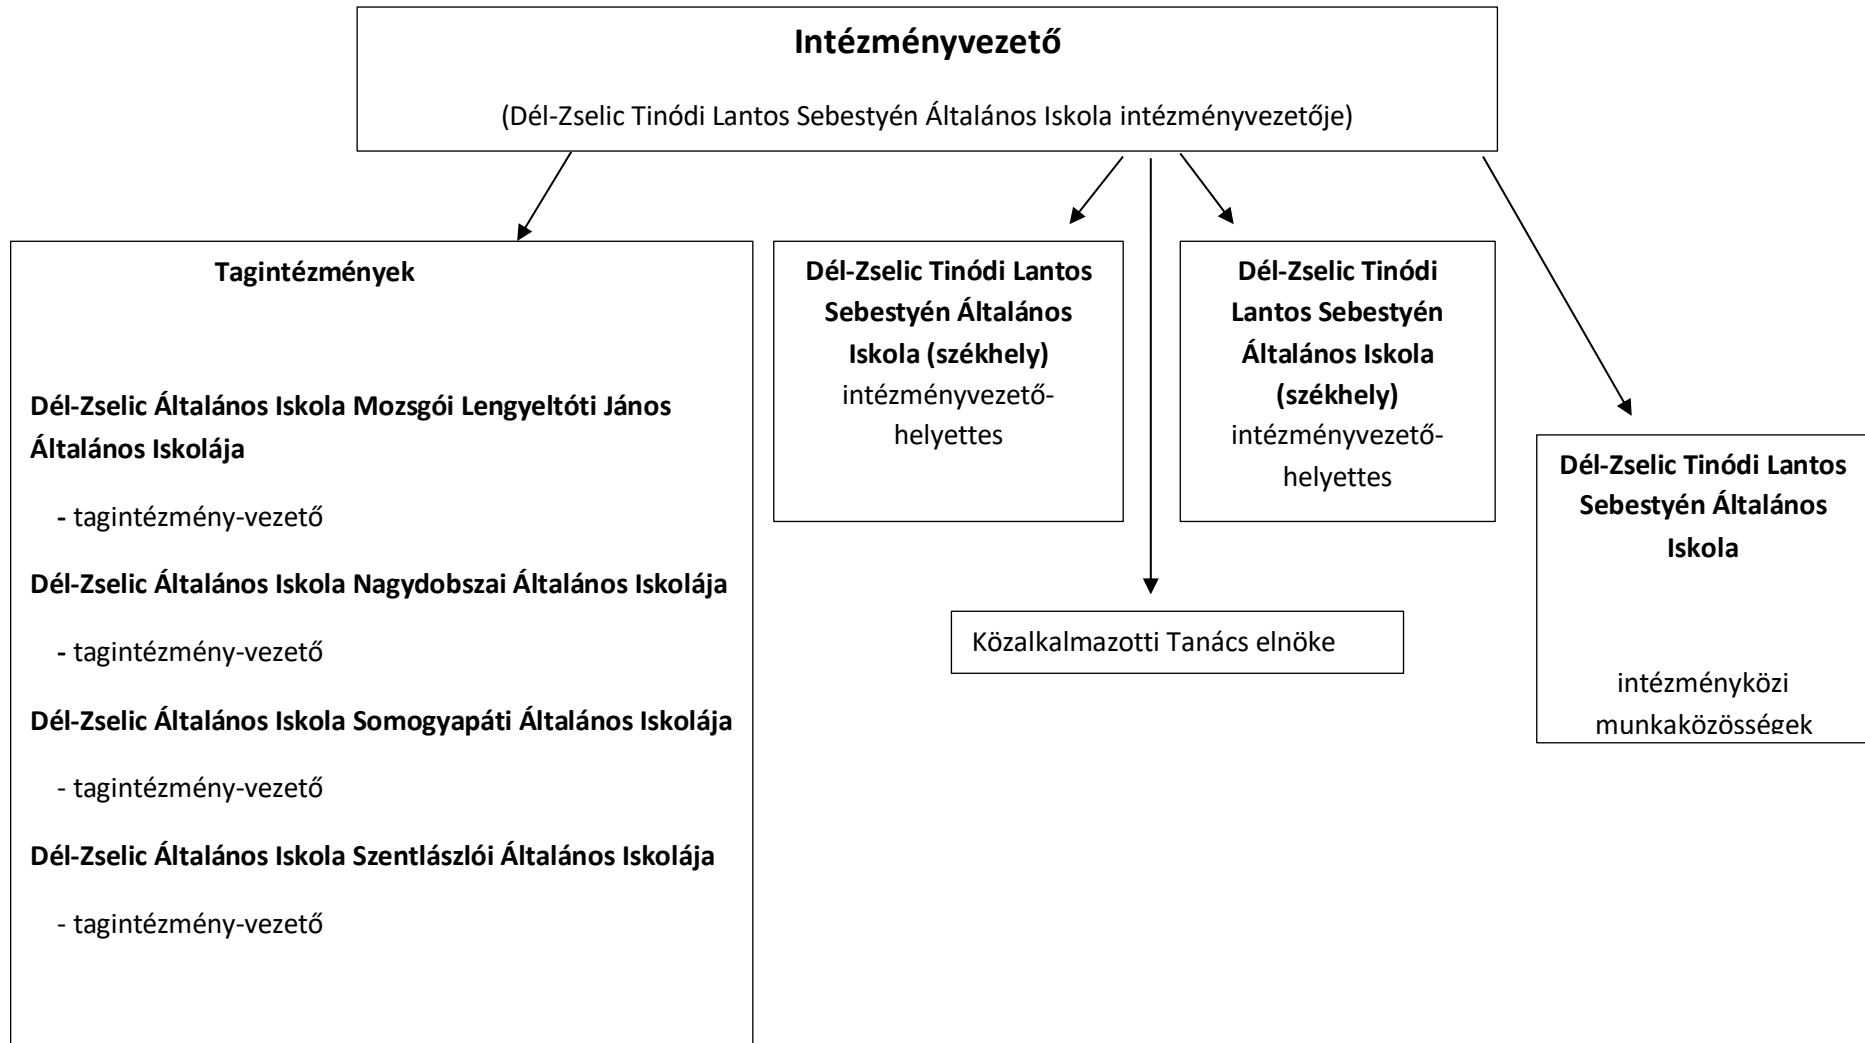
Intézményvezető

(Dél-Zselic Tinódi Lantos Sebestyén Általános Iskola intézményvezetője)

Tagintézmények

Dél-Zselic Általános Iskola Mozsgói Lengyeltóti János Általános Iskolája

- tagintézmény-vezető

Dél-Zselic Általános Iskola Nagydobszai Általános Iskolája

- tagintézmény-vezető

Dél-Zselic Általános Iskola Somogyapáti Általános Iskolája

- tagintézmény-vezető

Dél-Zselic Általános Iskola Szentlászlói Általános Iskolája

- tagintézmény-vezető

Dél-Zselic Tinódi Lantos Sebestyén Általános Iskola (székhely) intézményvezető-helyettes

Dél-Zselic Tinódi Lantos Sebestyén Általános Iskola (székhely) intézményvezető-helyettes

Közalkalmazotti Tanács elnöke

Dél-Zselic Tinódi Lantos Sebestyén Általános Iskola

intézményközi munkaközösségek